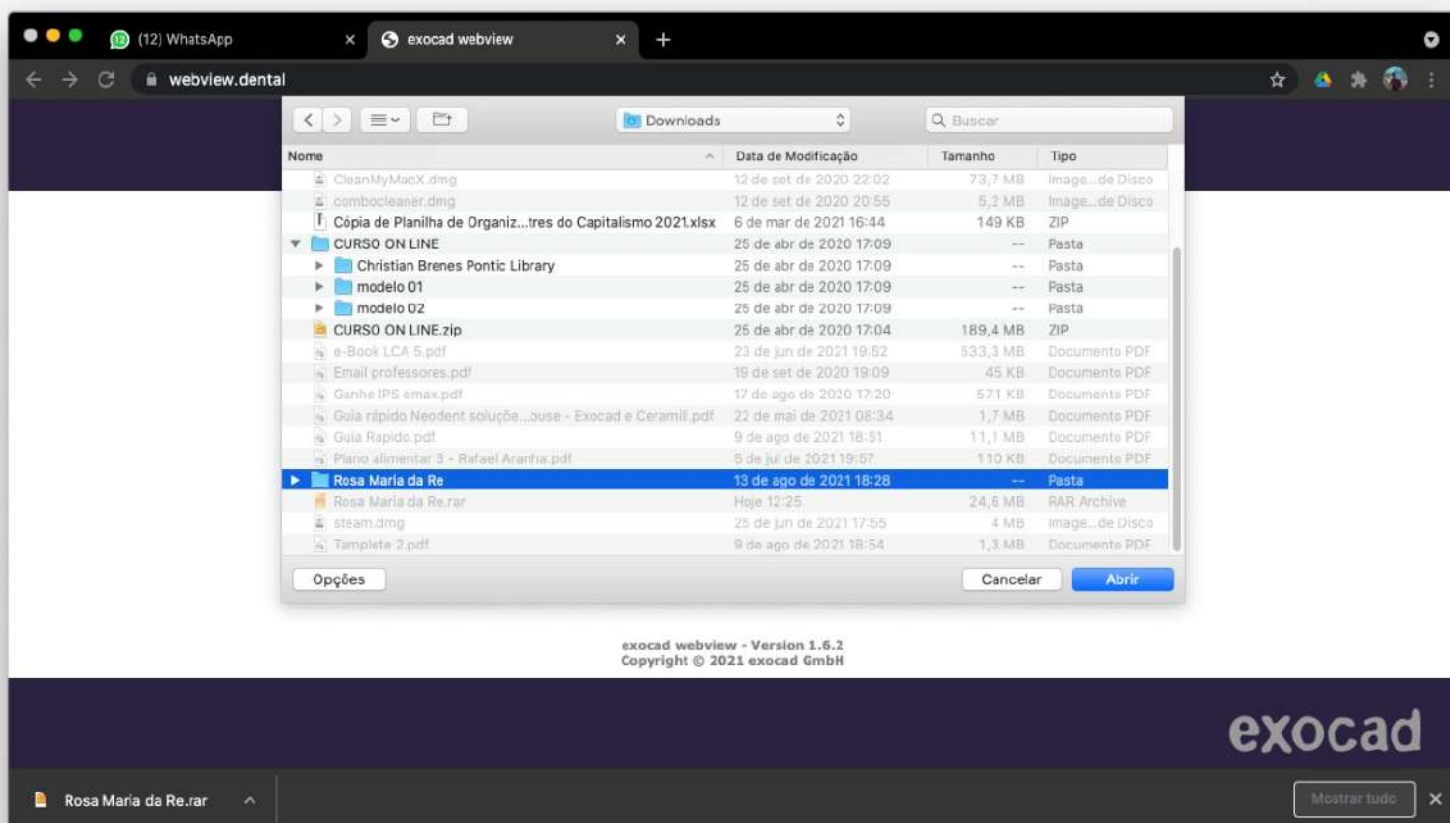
(12) WhatsApp ×
exocad webview ×
+
webview.dental

Downloads
Buscar

| Nome | Data de Modificação | Tamanho | Tipo |
|---|---|---|---|
| CleanMyMacX.dmg | 12 de set de 2020 22:02 | 73,7 MB | Image...de Disco |
| combocleaner.dmg | 12 de set de 2020 20:55 | 5,2 MB | Image...de Disco |
| Cópia de Planilha de Organiz...tres do Capitalismo 2021.xlsx | 6 de mar de 2021 16:44 | 149 KB | ZIP |
| CURSO ON LINE | 25 de abr de 2020 17:09 | -- | Pasta |
| Christian Brenes Pontic Library | 25 de abr de 2020 17:09 | -- | Pasta |
| modelo 01 | 25 de abr de 2020 17:09 | -- | Pasta |
| modelo 02 | 25 de abr de 2020 17:09 | -- | Pasta |
| CURSO ON LINE.zip | 25 de abr de 2020 17:04 | 189,4 MB | ZIP |
| e-Book LCA 5.pdf | 23 de jun de 2021 19:52 | 533,3 MB | Documento PDF |
| Email professores.pdf | 19 de set de 2020 19:09 | 45 KB | Documento PDF |
| Ganhe IPS emax.pdf | 17 de ago de 2020 17:20 | 571 KB | Documento PDF |
| Guia rápido Neodent solução...ouse - Exocad e Ceramill.pdf | 22 de mai de 2021 08:34 | 1,7 MB | Documento PDF |
| Guia Rapido.pdf | 9 de ago de 2021 18:51 | 11,1 MB | Documento PDF |
| Plano alimentar 3 - Rafael Aranha.pdf | 5 de jul de 2021 19:57 | 110 KB | Documento PDF |
| Rosa Maria da Re | 13 de ago de 2021 18:28 | -- | Pasta |
| Rosa Maria da Re.rar | Hoje 12:25 | 24,6 MB | RAR Archive |
| steam.dmg | 25 de jun de 2021 17:55 | 4 MB | Image...de Disco |
| Tamplete 2.pdf | 9 de ago de 2021 18:54 | 1,3 MB | Documento PDF |

Opções
Cancelar
Abrir

exocad webview - Version 1.6.2
Copyright © 2021 exocad GmbH

exocad

Rosa Maria da Re.rar
Mostrar tudo
×